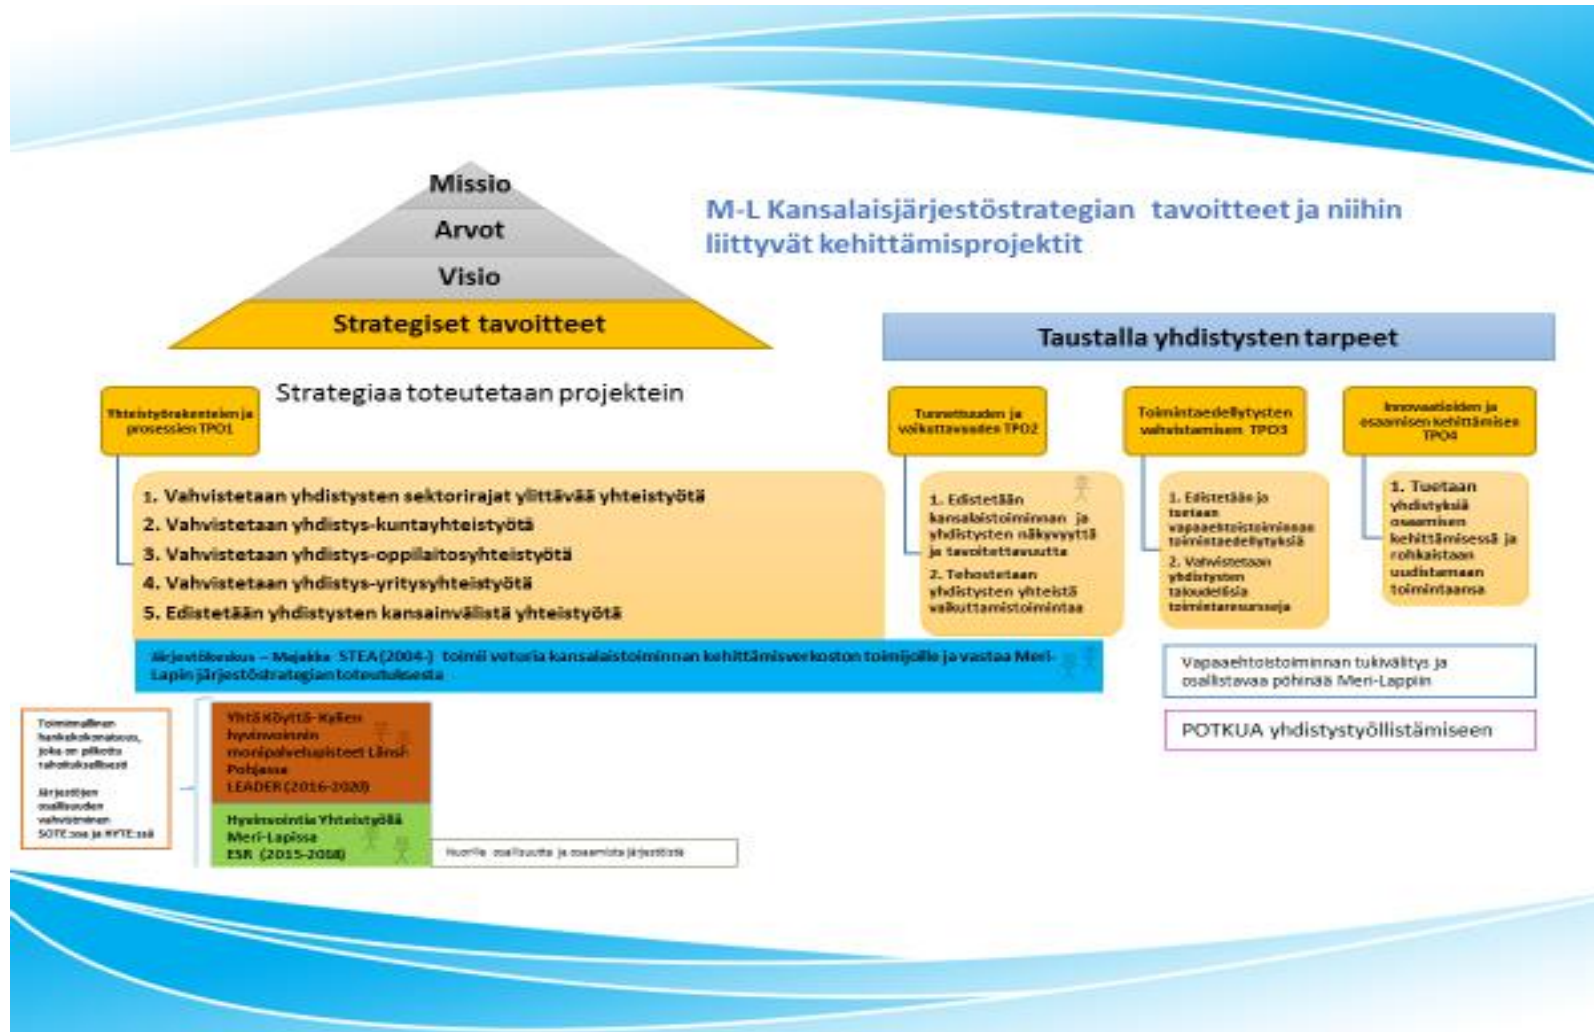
Missio
Arvot
Visio
Strategiset tavoitteet

M-L Kansalaisjärjestöstrategian tavoitteet ja niihin liittyvät kehittämisprojektit

Taustalla yhdistysten tarpeet

Strategiaa toteutetaan projektein

Yhteistyörakenteiden ja prosessien TPO1

1. Vahvistetaan yhdistysten sektorirajat ylittävää yhteistyötä
2. Vahvistetaan yhdistys-kuntayhteistyötä
3. Vahvistetaan yhdistys-oppilaitosyhteistyötä
4. Vahvistetaan yhdistys-yritysyhteistyötä
5. Edistetään yhdistysten kansainvälistä yhteistyötä

Tunnettuuden ja vaikuttavuuden TPO2

1. Edistetään kansalaistoiminnan ja yhdistysten näkyvyyttä ja tavoitettavuutta
2. Tehostetaan yhdistysten yhteistä vaikuttamistoimintaa

Toimintaedellytysten vahvistamisen TPO3

1. Edistetään ja tuetaan vapaaehtoistoiminnan toimintaedellytyksiä
2. Vahvistetaan yhdistysten taloudellisia toimintaresursseja

Innovaatioiden ja osaamisen kehittämisen TPO4

1. Tuetaan yhdistyksiä osaamisen kehittämisessä ja rohkaistaan uudistamaan toimintaansa

Järjestökeskus – Majakka STEA(2004-) toimii veturia kansalaistoiminnan kehittämisverkoston toimijoille ja vastaa Meri-Lapin järjestöstrategian toteutuksesta

Vapaaehtoistoiminnan tukivälitys ja osallistava pöhinää Meri-Lappiin

POTKUA yhdistystyöllistämiseen

Toiminnallinen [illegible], joka on pilkottu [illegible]

Järjestöjen osallisuuden vahvistaminen SOTE:ssa ja HYTE:ssä

Yhtä Köyttä-Kylien hyvinvoinnin monipalvelupisteet Länsi-Pohjassa LEADER (2016-2020)

Hyvinvointia Yhteistyöllä Meri-Lapissa ESR (2015-2018)

Nuorille osallisuutta ja osaamista järjestöistä